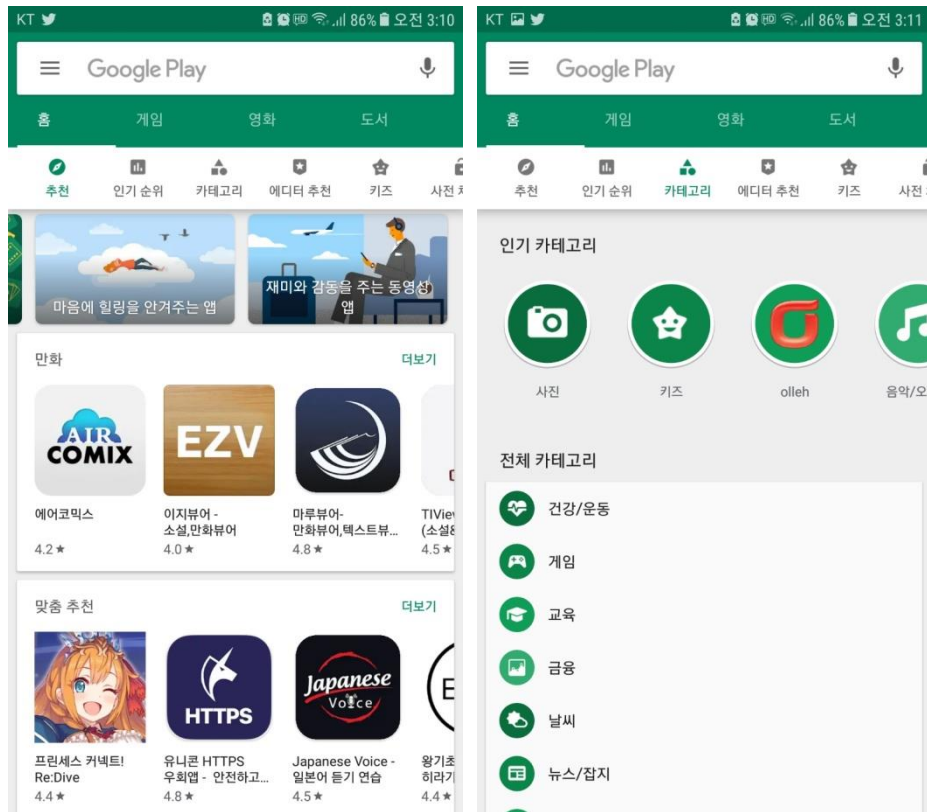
KT
86% 오전 3:10

Google Play

홈 게임 영화 도서

추천 인기 순위 카테고리 에디터 추천 키즈 사전 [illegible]

마음에 힐링을 안겨주는 앱

재미와 감동을 주는 동영상 앱

만화 더보기

AIR COMIX

EZV

에어코믹스
4.2★

이지뷰어 - 소설,만화뷰어
4.0★

마루뷰어- 만화뷰어,텍스트뷰...
4.8★

TIView (소설&
4.5★

맞춤 추천 더보기

HTTPS

Japanese Voice

E

프린세스 커넥트! Re:Dive
4.4★

유니콘 HTTPS 우회앱 - 안전하고...
4.8★

Japanese Voice - 일본어 듣기 연습
4.5★

왕기초 히라기
4.4★

KT
86% 오전 3:11

Google Play

홈 게임 영화 도서

추천 인기 순위 카테고리 에디터 추천 키즈 사전 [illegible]

인기 카테고리

사진 키즈 olleh 음악/오

전체 카테고리

건강/운동

게임

교육

금융

날씨

뉴스/잡지